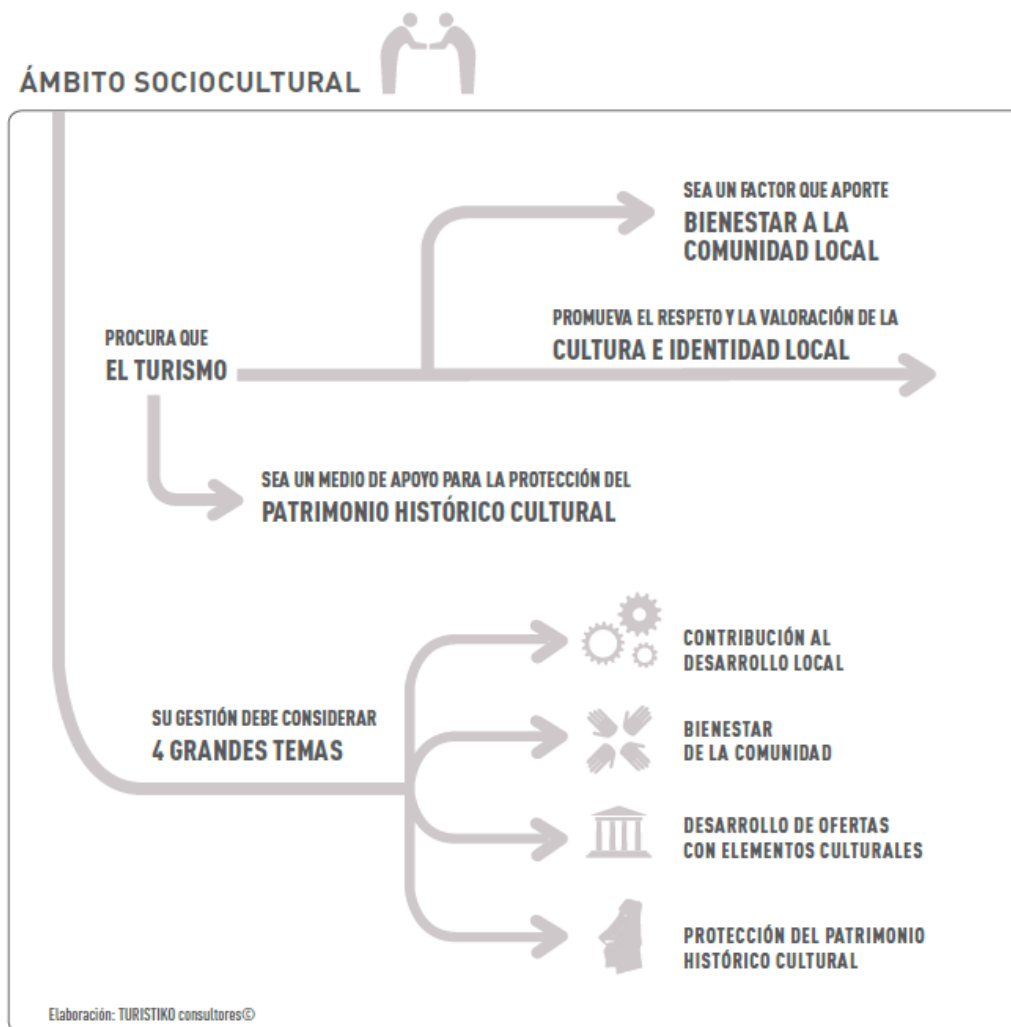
ÁMBITO SOCIOCULTURAL

SEA UN FACTOR QUE APORTE
BIENESTAR A LA COMUNIDAD LOCAL

PROCURA QUE
EL TURISMO

PROMUEVA EL RESPETO Y LA VALORACIÓN DE LA
CULTURA E IDENTIDAD LOCAL

SEA UN MEDIO DE APOYO PARA LA PROTECCIÓN DEL
PATRIMONIO HISTÓRICO CULTURAL

SU GESTIÓN DEBE CONSIDERAR
4 GRANDES TEMAS

CONTRIBUCIÓN AL DESARROLLO LOCAL

BIENESTAR DE LA COMUNIDAD

DESARROLLO DE OFERTAS CON ELEMENTOS CULTURALES

PROTECCIÓN DEL PATRIMONIO HISTÓRICO CULTURAL

Elaboración: TURISTIKO consultores©